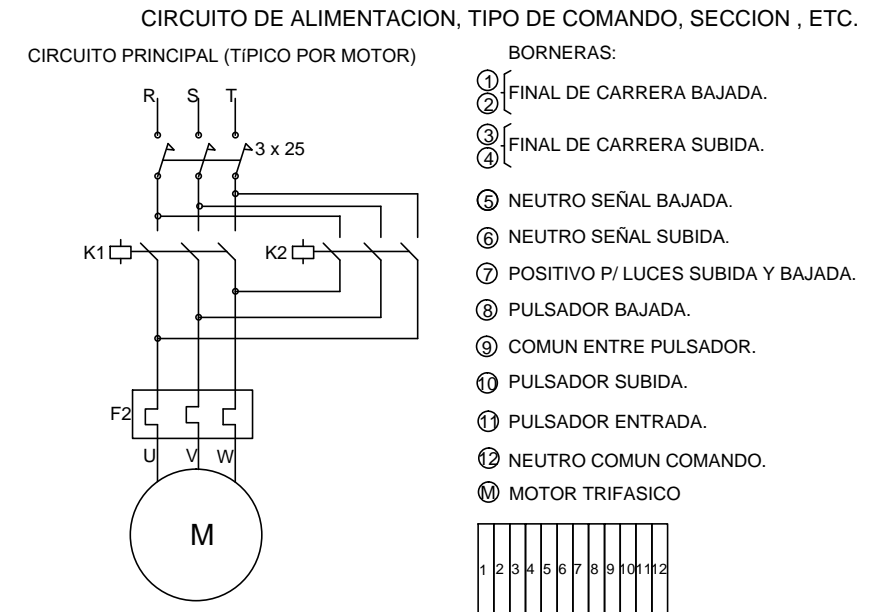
CIRCUITO DE ALIMENTACION, TIPO DE COMANDO, SECCION , ETC.

CIRCUITO PRINCIPAL (TíPICO POR MOTOR)

R S T

3 x 25

K1 K2

F2

U V W

M

BORNERAS:

① ② FINAL DE CARRERA BAJADA.

③ ④ FINAL DE CARRERA SUBIDA.

⑤ NEUTRO SEÑAL BAJADA.

⑥ NEUTRO SEÑAL SUBIDA.

⑦ POSITIVO P/ LUCES SUBIDA Y BAJADA.

⑧ PULSADOR BAJADA.

⑨ COMUN ENTRE PULSADOR.

⑩ PULSADOR SUBIDA.

⑪ PULSADOR ENTRADA.

⑫ NEUTRO COMUN COMANDO.

Ⓜ MOTOR TRIFASICO

| 1 | 2 | 3 | 4 | 5 | 6 | 7 | 8 | 9 | 10 | 11 | 12 |
|---|---|---|---|---|---|---|---|---|---|---|---|